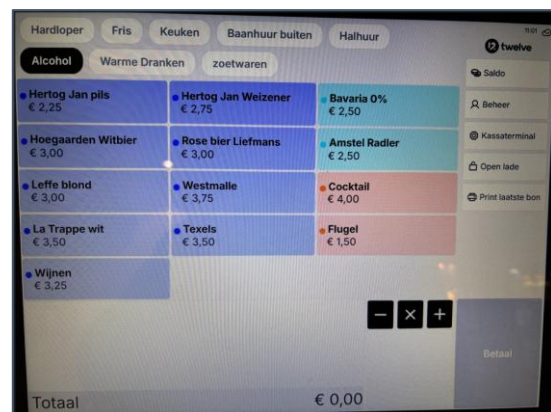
Hardloper Fris Keuken Baanhuur buiten Halhuur

Alcohol Warme Dranken zoetwaren

twelve

Saldo

Beheer

Kassaterminal

Open lade

Print laatste bon

| Hertog Jan pils € 2,25 | Hertog Jan Weizener € 2,75 | Bavaria 0% € 2,50 |
|---|---|---|
| Hoegaarden Witbier € 3,00 | Rose bier Liefmans € 3,00 | Amstel Radler € 2,50 |
| Leffe blond € 3,00 | Westmalle € 3,75 | Cocktail € 4,00 |
| La Trappe wit € 3,50 | Texels € 3,50 | Flugel € 1,50 |
| Wijnen € 3,25 | | |

− × +

Betaal

Totaal € 0,00